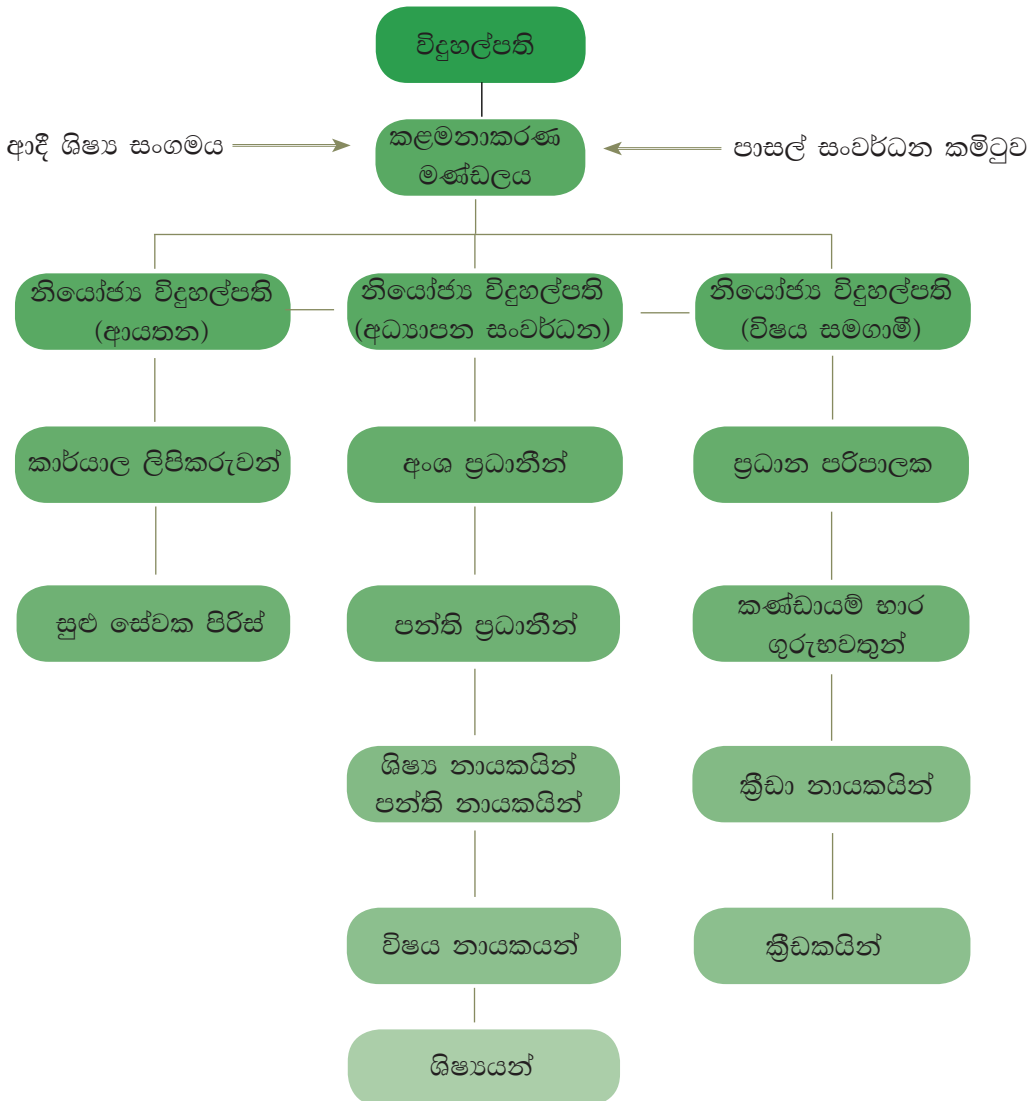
විදුහල්පති

ආදී ශිෂ්‍ය සංගමය

කළමනාකරණ මණ්ඩලය

පාසල් සංවර්ධන කමිටුව

නියෝජ්‍ය විදුහල්පති (ආයතන)

නියෝජ්‍ය විදුහල්පති (අධ්‍යාපන සංවර්ධන)

නියෝජ්‍ය විදුහල්පති (විෂය සමගාමී)

කාර්යාල ලිපිකරුවන්

අංශ ප්‍රධානීන්

ප්‍රධාන පරිපාලක

සුළු සේවක පිරිස්

පන්ති ප්‍රධානීන්

කණ්ඩායම් භාර ගුරුභවතුන්

ශිෂ්‍ය නායකයින් පන්ති නායකයින්

ක්‍රීඩා නායකයින්

විෂය නායකයන්

ක්‍රීඩකයින්

ශිෂ්‍යයන්